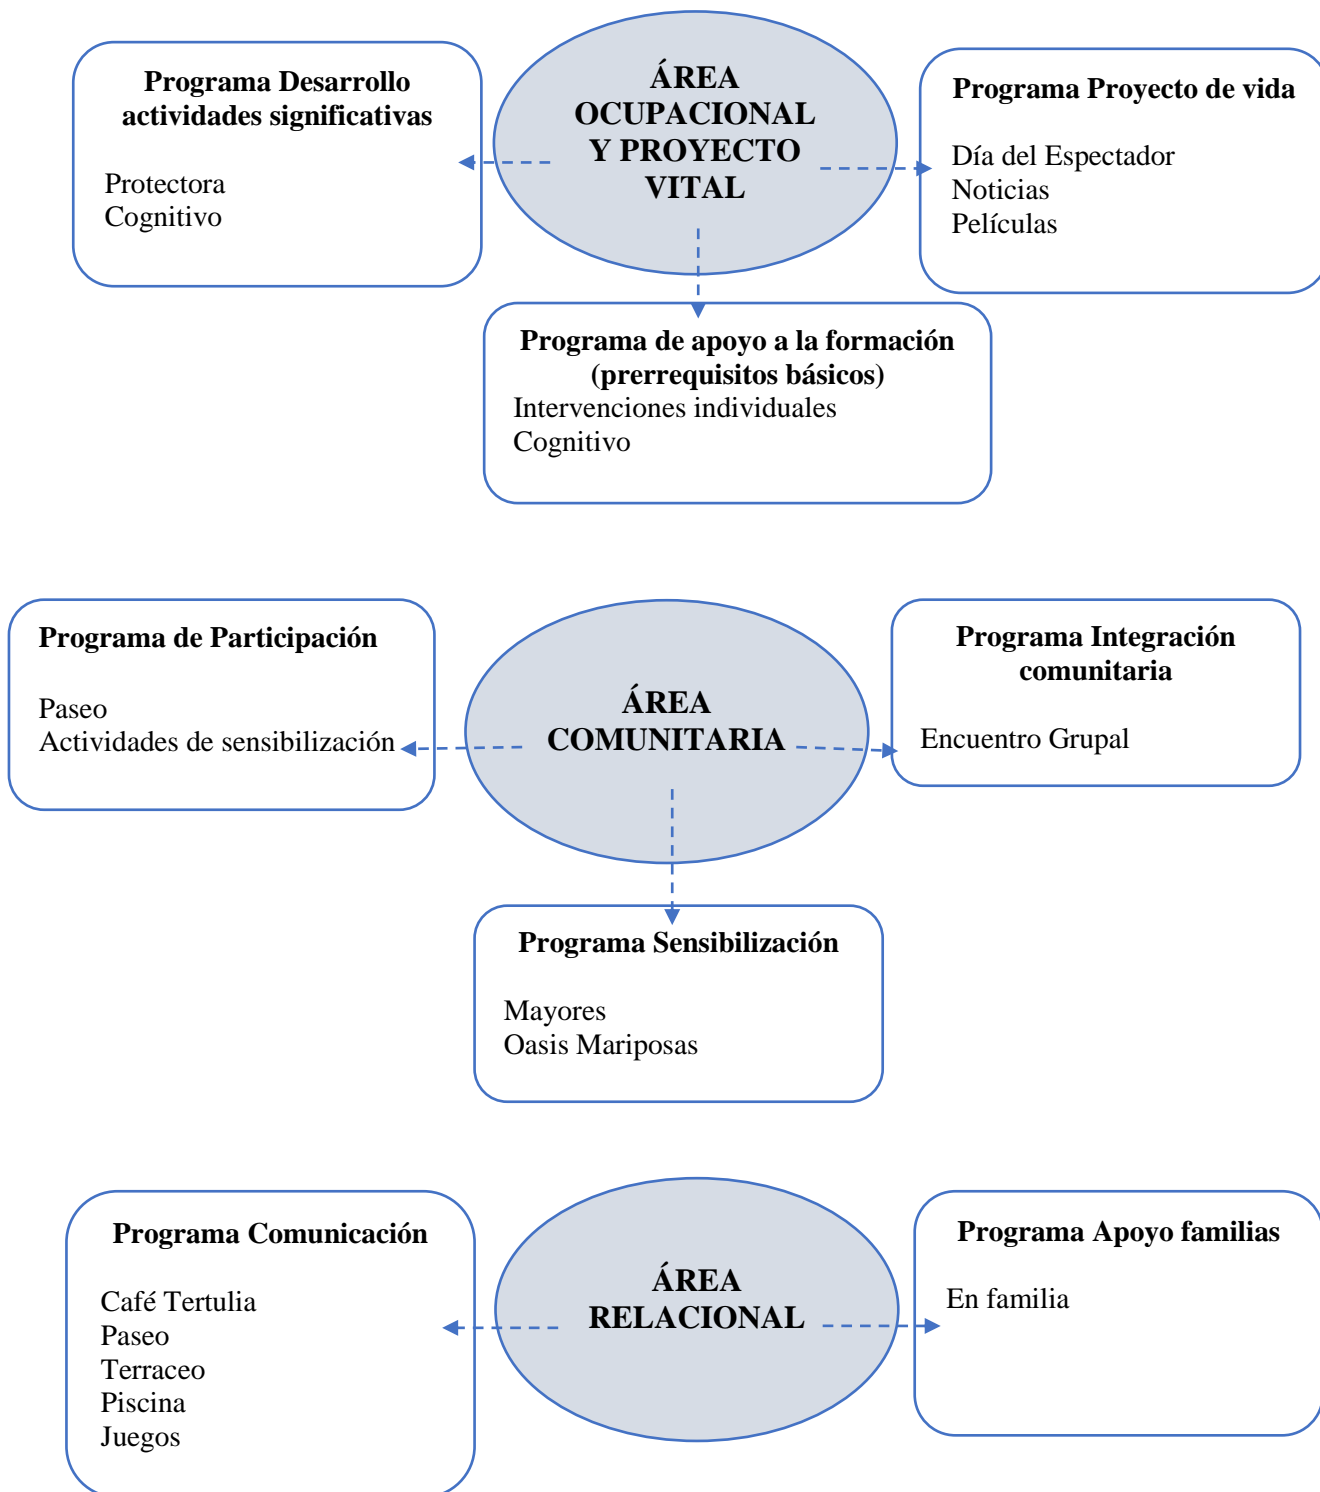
Programa Desarrollo actividades significativas

Protectora
Cognitivo

ÁREA OCUPACIONAL Y PROYECTO VITAL

Programa Proyecto de vida

Día del Espectador
Noticias
Películas

Programa de apoyo a la formación (prerrequisitos básicos)
Intervenciones individuales
Cognitivo

Programa de Participación

Paseo
Actividades de sensibilización

ÁREA COMUNITARIA

Programa Integración comunitaria

Encuentro Grupal

Programa Sensibilización

Mayores
Oasis Mariposas

Programa Comunicación

Café Tertulia
Paseo
Terraceo
Piscina
Juegos

ÁREA RELACIONAL

Programa Apoyo familias

En familia